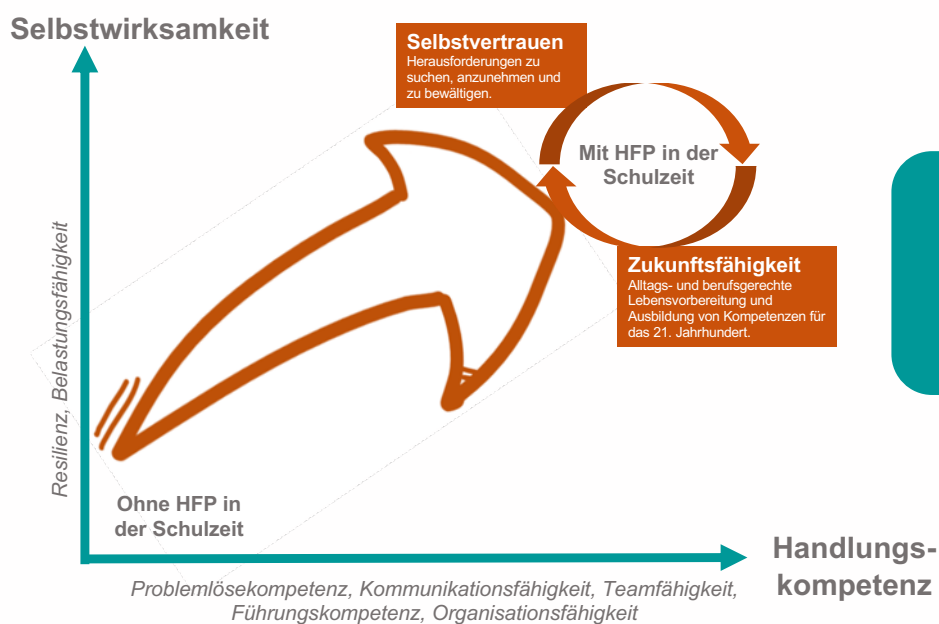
Selbstwirksamkeit

Selbstvertrauen
Herausforderungen zu suchen, anzunehmen und zu bewältigen.

Mit HFP in der Schulzeit

Zukunftsfähigkeit
Alltags- und berufsgerechte Lebensvorbereitung und Ausbildung von Kompetenzen für das 21. Jahrhundert.

Resilienz, Belastungsfähigkeit

Ohne HFP in der Schulzeit

Handlungskompetenz

Problemlösekompetenz, Kommunikationsfähigkeit, Teamfähigkeit, Führungskompetenz, Organisationsfähigkeit